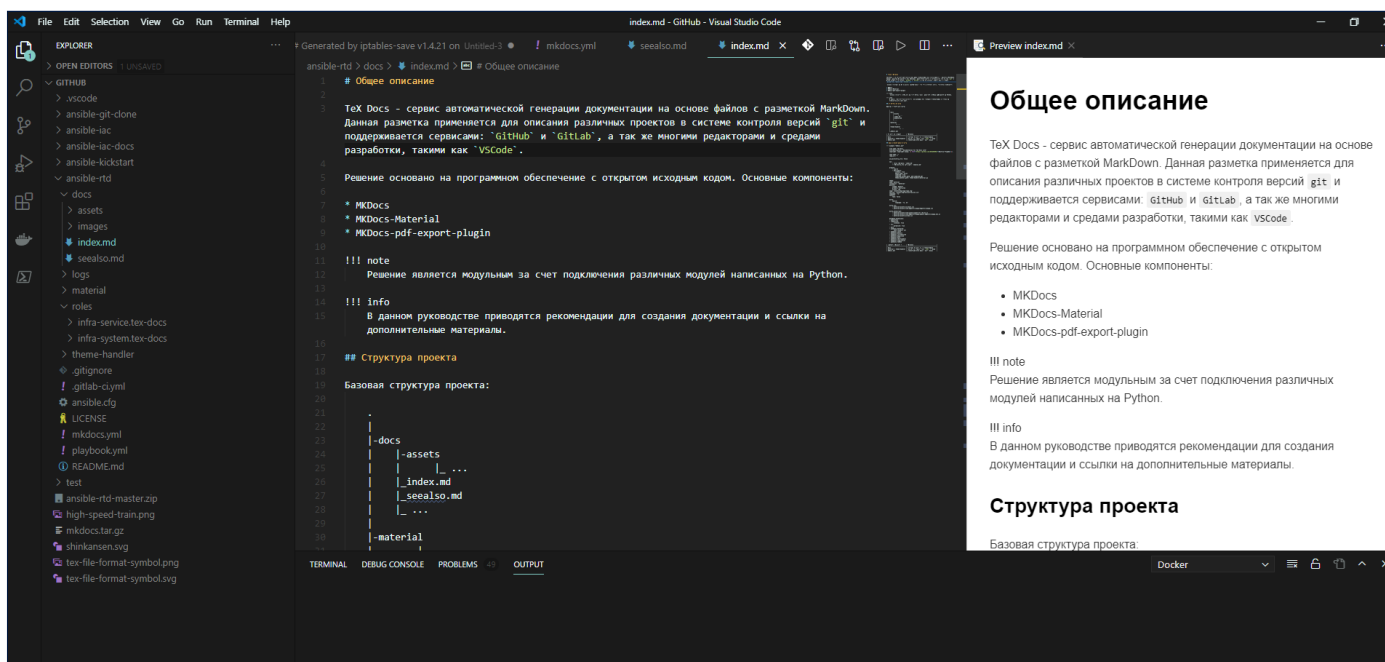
File Edit Selection View Go Run Terminal Help index.md - GitHub - Visual Studio Code

EXPLORER ···
> OPEN EDITORS 1 UNSAVED
∨ GITHUB
> .vscode
> ansible-git-clone
> ansible-iac
> ansible-iac-docs
> ansible-kickstart
∨ ansible-rtd
∨ docs
> assets
> images
index.md
seealso.md
> logs
> material
∨ roles
> infra-service.tex-docs
> infra-system.tex-docs
> theme-handler
.gitignore
.gitlab-ci.yml
ansible.cfg
LICENSE
mkdocs.yml
playbook.yml
README.md
> test
ansible-rtd-master.zip
high-speed-train.png
mkdocs.tar.gz
shinkansen.svg
tex-file-format-symbol.png
tex-file-format-symbol.svg

# Generated by iptables-save v1.4.21 on Untitled-3 ● ! mkdocs.yml seealso.md index.md × Preview index.md ×

ansible-rtd > docs > index.md > # Общее описание

1 # Общее описание
2
3 TeX Docs - сервис автоматической генерации документации на основе файлов с разметкой MarkDown. Данная разметка применяется для описания различных проектов в системе контроля версий `git` и поддерживается сервисами: `GitHub` и `GitLab`, а так же многими редакторами и средами разработки, такими как `VSCode`.
4
5 Решение основано на программном обеспечение с открытом исходным кодом. Основные компоненты:
6
7 * MKDocs
8 * MKDocs-Material
9 * MKDocs-pdf-export-plugin
10
11 !!! note
12 Решение является модульным за счет подключения различных модулей написанных на Python.
13
14 !!! info
15 В данном руководстве приводятся рекомендации для создания документации и ссылки на дополнительные материалы.
16
17 ## Структура проекта
18
19 Базовая структура проекта:
20
21 .
22 |
23 |-docs
24 | |-assets
25 | | |_ ...
26 | |_index.md
27 | |_seealso.md
28 | |_ ...
29 |
30 |-material

TERMINAL DEBUG CONSOLE PROBLEMS 49 OUTPUT Docker

# Общее описание

TeX Docs - сервис автоматической генерации документации на основе файлов с разметкой MarkDown. Данная разметка применяется для описания различных проектов в системе контроля версий git и поддерживается сервисами: GitHub и GitLab, а так же многими редакторами и средами разработки, такими как VSCode.

Решение основано на программном обеспечение с открытом исходным кодом. Основные компоненты:

- MKDocs
- MKDocs-Material
- MKDocs-pdf-export-plugin

!!! note
Решение является модульным за счет подключения различных модулей написанных на Python.

!!! info
В данном руководстве приводятся рекомендации для создания документации и ссылки на дополнительные материалы.

## Структура проекта

Базовая структура проекта: